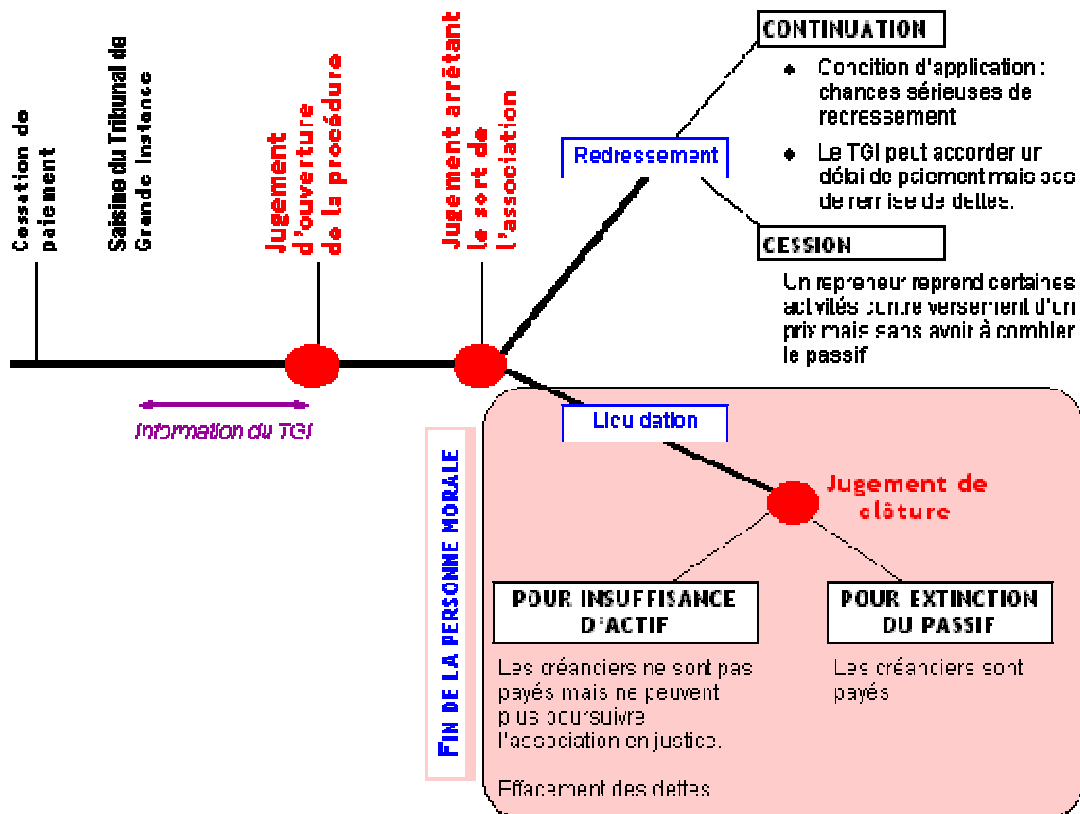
Cessation de paiement

Saisine du Tribunal de Grande Instance

Jugement d'ouverture de la procédure

Jugement arrêtant le sort de l'association

Information du TGI

CONTINUATION

Condition d'application : chances sérieuses de redressement

Le TGI peut accorder un délai de paiement mais pas de remise de dettes.

Redressement

CESSION

Un repreneur reprend certaines activités contre versement d'un prix mais sans avoir à combler le passif

Liquidation

FIN DE LA PERSONNE MORALE

Jugement de clôture

POUR INSUFFISANCE D'ACTIF

Les créanciers ne sont pas payés mais ne peuvent plus poursuivre l'association en justice.

Effacement des dettes

POUR EXTINCTION DU PASSIF

Les créanciers sont payés